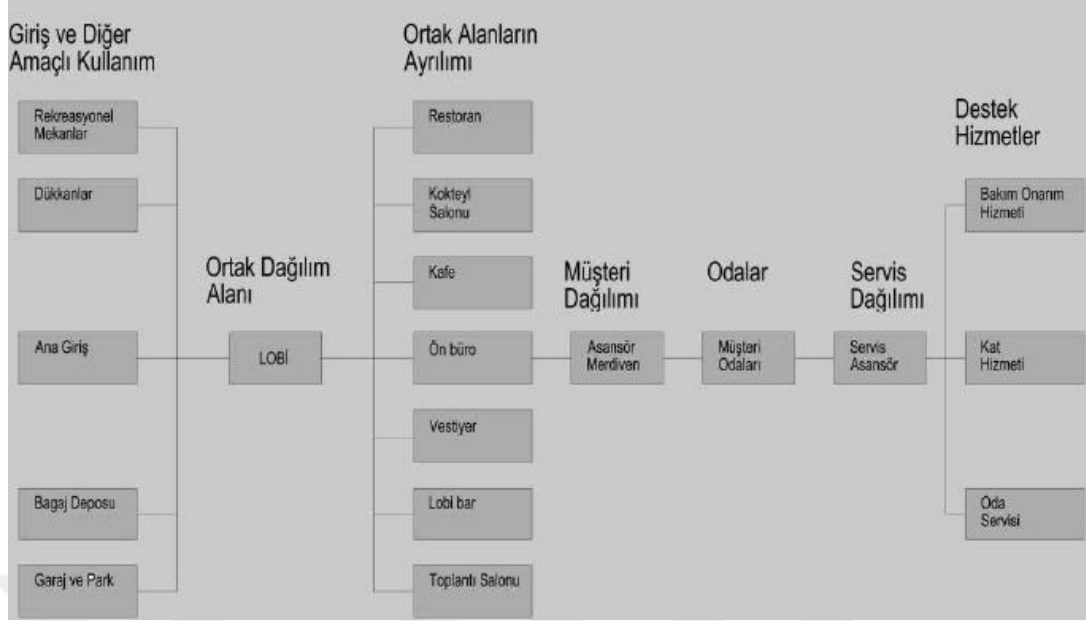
Giriş ve Diğer Amaçlı Kullanım

Rekreasyonel Mekanlar

Dükkanlar

Ana Giriş

Bagaj Deposu

Garaj ve Park

Ortak Dağılım Alanı

LOBİ

Ortak Alanların Ayrılımı

Restoran

Kokteyl Salonu

Kafe

Ön büro

Vestiyer

Lobi bar

Toplantı Salonu

Müşteri Dağılımı

Asansör Merdiven

Odalar

Müşteri Odaları

Servis Dağılımı

Servis Asansör

Destek Hizmetler

Bakım Onarım Hizmeti

Kat Hizmeti

Oda Servisi